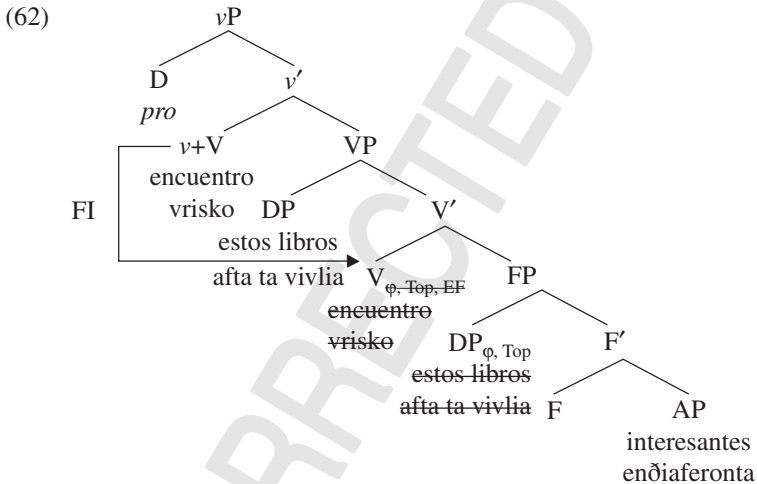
(62) vP

D v′
pro

v+V VP
encuentro
vrisko DP V′
FI
estos libros
afta ta vivlia $V_{\varphi, \text{Top}, \text{EF}}$ FP
~~encuentro~~
~~vrisko~~ $DP_{\varphi, \text{Top}}$ F′
~~estos libros~~
~~afta ta vivlia~~ F AP
interesantes
enðiaferonta